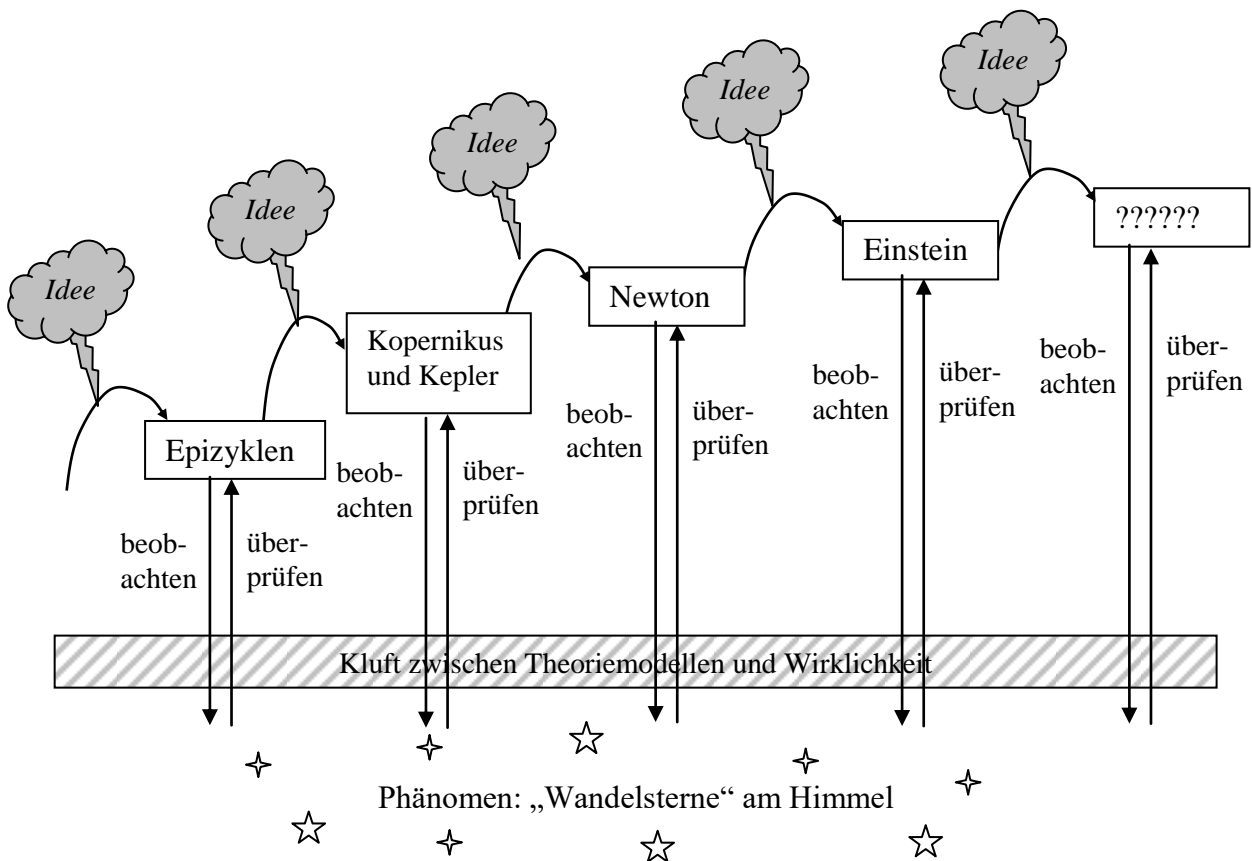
Idee

Idee

Idee

Idee

Idee

Epizyklen

Kopernikus und Kepler

Newton

Einstein

??????

beobachten

überprüfen

beobachten

überprüfen

beobachten

überprüfen

beobachten

überprüfen

beobachten

überprüfen

Kluft zwischen Theoriemodellen und Wirklichkeit

Phänomen: „Wandelsterne“ am Himmel